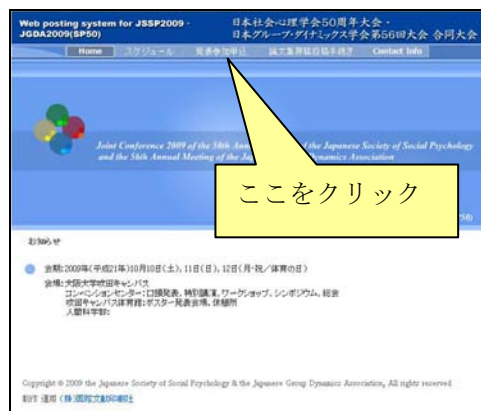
Web posting system for JSSP2009 · JGDA2009(SP50)

日本社会心理学会50周年大会・日本グループ・ダイナミックス学会第56回大会 合同大会

Home　スケジュール　発表参加申込　論文集原稿投稿手続き　Contact Info

Joint Conference 2009 of the 50th Annual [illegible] the Japanese Society of Social Psychology and the 56th Annual Meeting of the Ja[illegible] Dynamics Association

ここをクリック

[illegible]58)

お知らせ

会期：2009年(平成21年)10月10日(土)、11日(日)、12日(月・祝/体育の日)

会場：大阪大学吹田キャンパス
コンベンションセンター：口頭発表、特別講演、ワークショップ、シンポジウム、総会
吹田キャンパス体育館：ポスター発表会場、休憩所
人間科学部：

Copyright © 2009 the Japanese Society of Social Psychology & the Japanese Group Dynamics Association, All rights reserved

制作・運用（株）国際文献印刷社